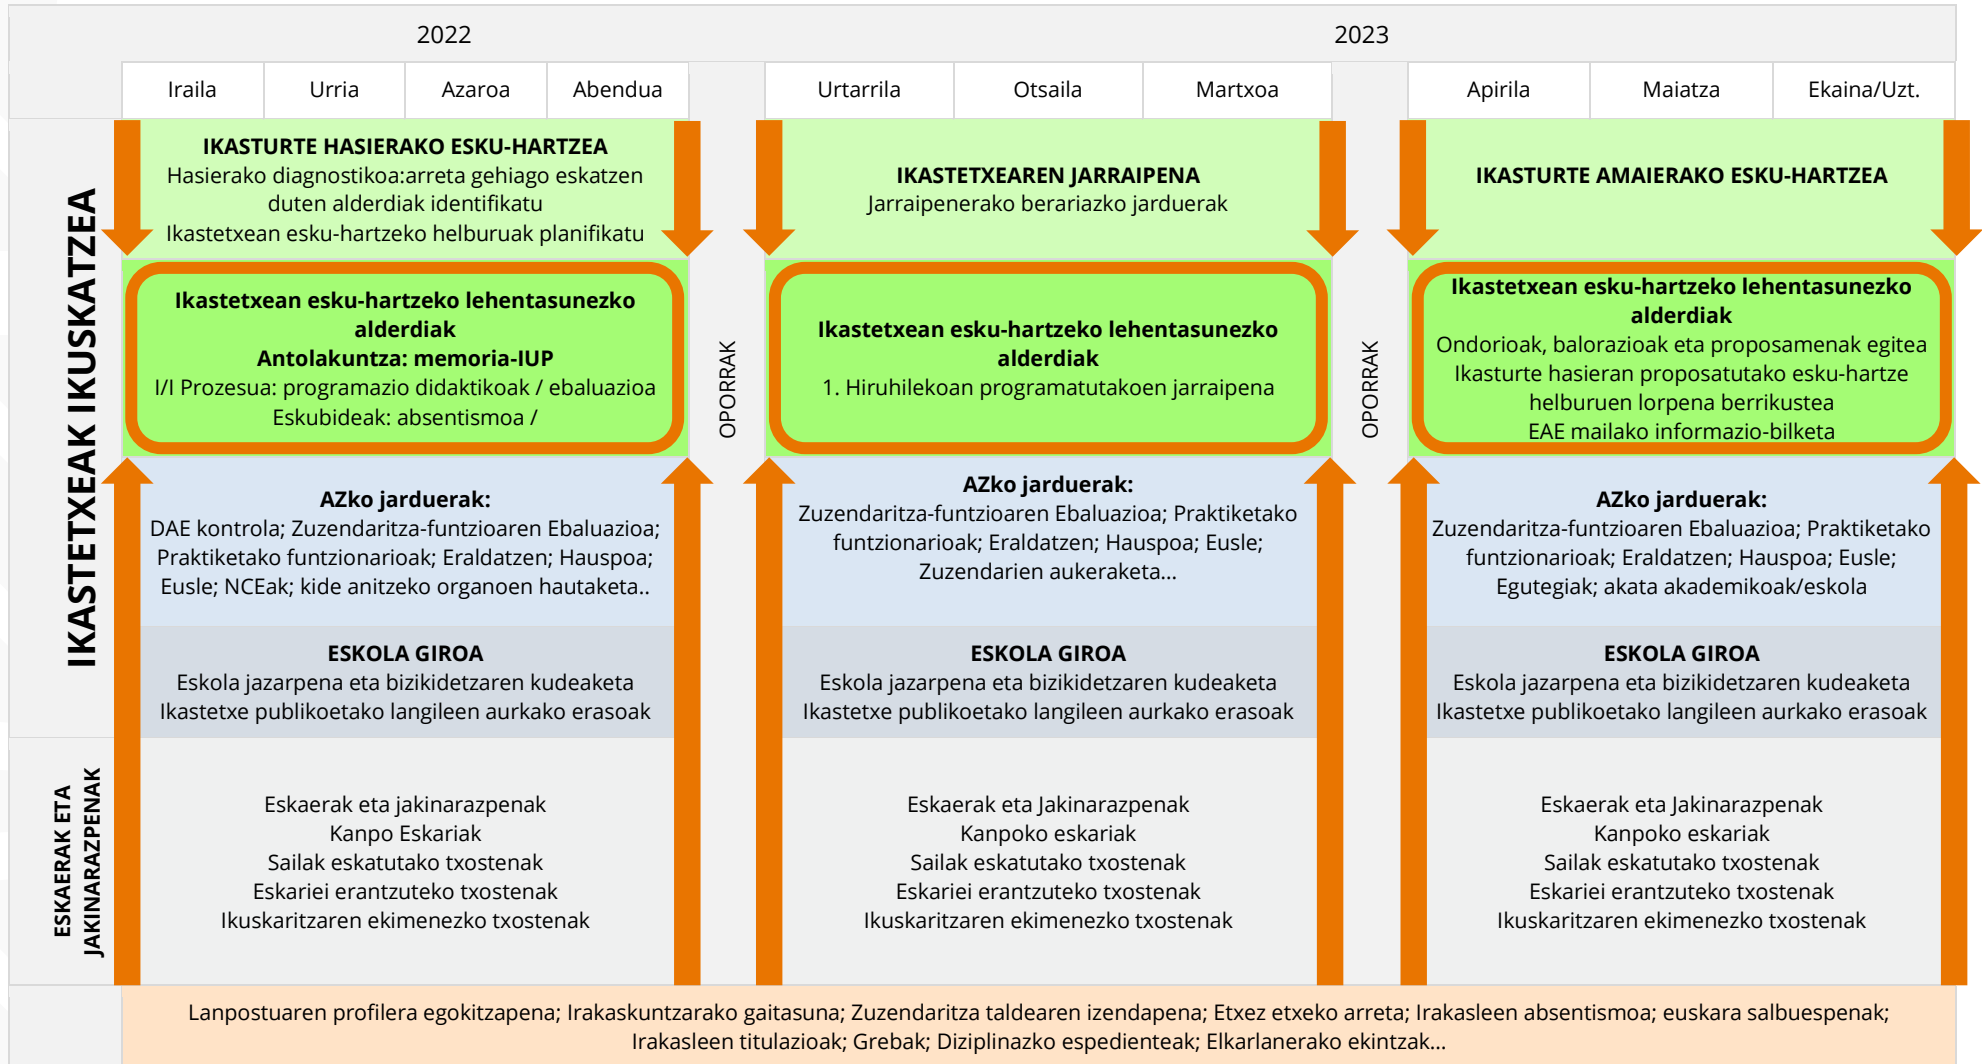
2022

2023

| Iraila | Urria | Azaroa | Abendua |
|---|---|---|---|

| Urtarrila | Otsaila | Martxoa |
|---|---|---|

| Apirila | Maiatza | Ekaina/Uzt. |
|---|---|---|

IKASTETXEAK IKUSKATZEA

IKASTURTE HASIERAKO ESKU-HARTZEA
Hasierako diagnostikoa:arreta gehiago eskatzen duten alderdiak identifikatu
Ikastetxean esku-hartzeko helburuak planifikatu

Ikastetxean esku-hartzeko lehentasunezko alderdiak
Antolakuntza: memoria-IUP
I/I Prozesua: programazio didaktikoak / ebaluazioa
Eskubideak: absentismoa /

AZko jarduerak:
DAE kontrola; Zuzendaritza-funtzioaren Ebaluazioa; Praktiketako funtzionarioak; Eraldatzen; Hauspoa; Eusle; NCEak; kide anitzeko organoen hautaketa..

ESKOLA GIROA
Eskola jazarpena eta bizikidetzaren kudeaketa
Ikastetxe publikoetako langileen aurkako erasoak

Eskaerak eta jakinarazpenak
Kanpo Eskariak
Sailak eskatutako txostenak
Eskariei erantzuteko txostenak
Ikuskaritzaren ekimenezko txostenak

OPORRAK

IKASTETXEAREN JARRAIPENA
Jarraipenerako berariazko jarduerak

Ikastetxean esku-hartzeko lehentasunezko alderdiak
1. Hiruhilekoan programatutakoen jarraipena

AZko jarduerak:
Zuzendaritza-funtzioaren Ebaluazioa; Praktiketako funtzionarioak; Eraldatzen; Hauspoa; Eusle;
Zuzendarien aukeraketa...

ESKOLA GIROA
Eskola jazarpena eta bizikidetzaren kudeaketa
Ikastetxe publikoetako langileen aurkako erasoak

Eskaerak eta Jakinarazpenak
Kanpoko eskariak
Sailak eskatutako txostenak
Eskariei erantzuteko txostenak
Ikuskaritzaren ekimenezko txostenak

OPORRAK

IKASTURTE AMAIERAKO ESKU-HARTZEA

Ikastetxean esku-hartzeko lehentasunezko alderdiak
Ondorioak, balorazioak eta proposamenak egitea
Ikasturte hasieran proposatutako esku-hartze helburuen lorpena berrikustea
EAE mailako informazio-bilketa

AZko jarduerak:
Zuzendaritza-funtzioaren Ebaluazioa; Praktiketako funtzionarioak; Eraldatzen; Hauspoa; Eusle;
Egutegiak; akata akademikoak/eskola

ESKOLA GIROA
Eskola jazarpena eta bizikidetzaren kudeaketa
Ikastetxe publikoetako langileen aurkako erasoak

Eskaerak eta Jakinarazpenak
Kanpoko eskariak
Sailak eskatutako txostenak
Eskariei erantzuteko txostenak
Ikuskaritzaren ekimenezko txostenak

ESKAERAK ETA JAKINARAZPENAK

Lanpostuaren profilera egokitzapena; Irakaskuntzarako gaitasuna; Zuzendaritza taldearen izendapena; Etxez etxeko arreta; Irakasleen absentismoa; euskara salbuespenak; Irakasleen titulazioak; Grebak; Diziplinazko espedienteak; Elkarlanerako ekintzak...